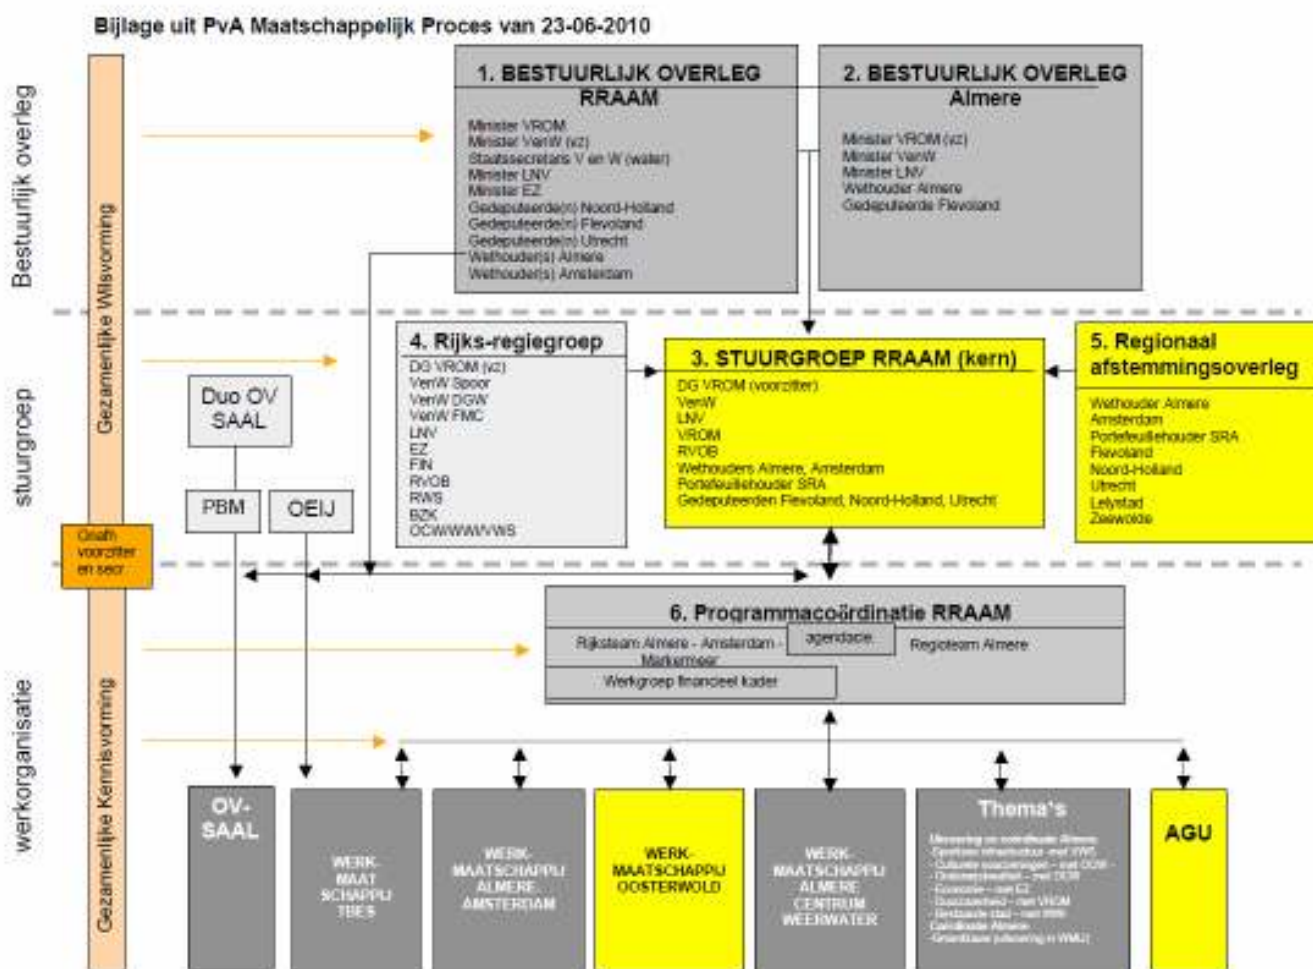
Bijlage uit PvA Maatschappelijk Proces van 23-06-2010

Bestuurlijk overleg

stuurgroep

werkorganisatie

Gezamenlijke Wilsvorming

Gezamenlijke Kennisvorming

Onafh voorzitter en secr.

1. BESTUURLIJK OVERLEG RRAAM

Minister VROM
Minister VenW (vz)
Staatssecretaris V en W (water)
Minister LNV
Minister EZ
Gedeputeerde(n) Noord-Holland
Gedeputeerde(n) Flevoland
Gedeputeerde(n) Utrecht
Wethouder(s) Almere
Wethouder(s) Amsterdam

2. BESTUURLIJK OVERLEG Almere

Minister VROM (vz)
Minister VenW
Minister LNV
Wethouder Almere
Gedeputeerde Flevoland

Duo OV SAAL

PBM

OEIJ

4. Rijks-regiegroep

DG VROM (vz)
VenW Spoor
VenW DGW
VenW FMC
LNV
EZ
FIN
RVOB
RWS
BZK
OCW/WWI/VWS

3. STUURGROEP RRAAM (kern)

DG VROM (voorzitter)
VenW
LNV
VROM
RVOB
Wethouders Almere, Amsterdam
Portefeuillehouder SRA
Gedeputeerden Flevoland, Noord-Holland, Utrecht

5. Regionaal afstemmingsoverleg

Wethouder Almere
Amsterdam
Portefeuillehouder SRA
Flevoland
Noord-Holland
Utrecht
Lelystad
Zeewolde

6. Programmacoördinatie RRAAM

Rijksteam Almere - Amsterdam - Markermeer

agendacie

Regioteam Almere

Werkgroep financieel kader

OV-SAAL

WERK-MAAT SCHAPPIJ TBES

WERK-MAATSCHAPPIJ ALMERE-AMSTERDAM

WERK-MAATSCHAPPIJ OOSTERWOLD

WERK-MAATSCHAPPIJ ALMERE CENTRUM WEERWATER

Thema's

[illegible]

AGU